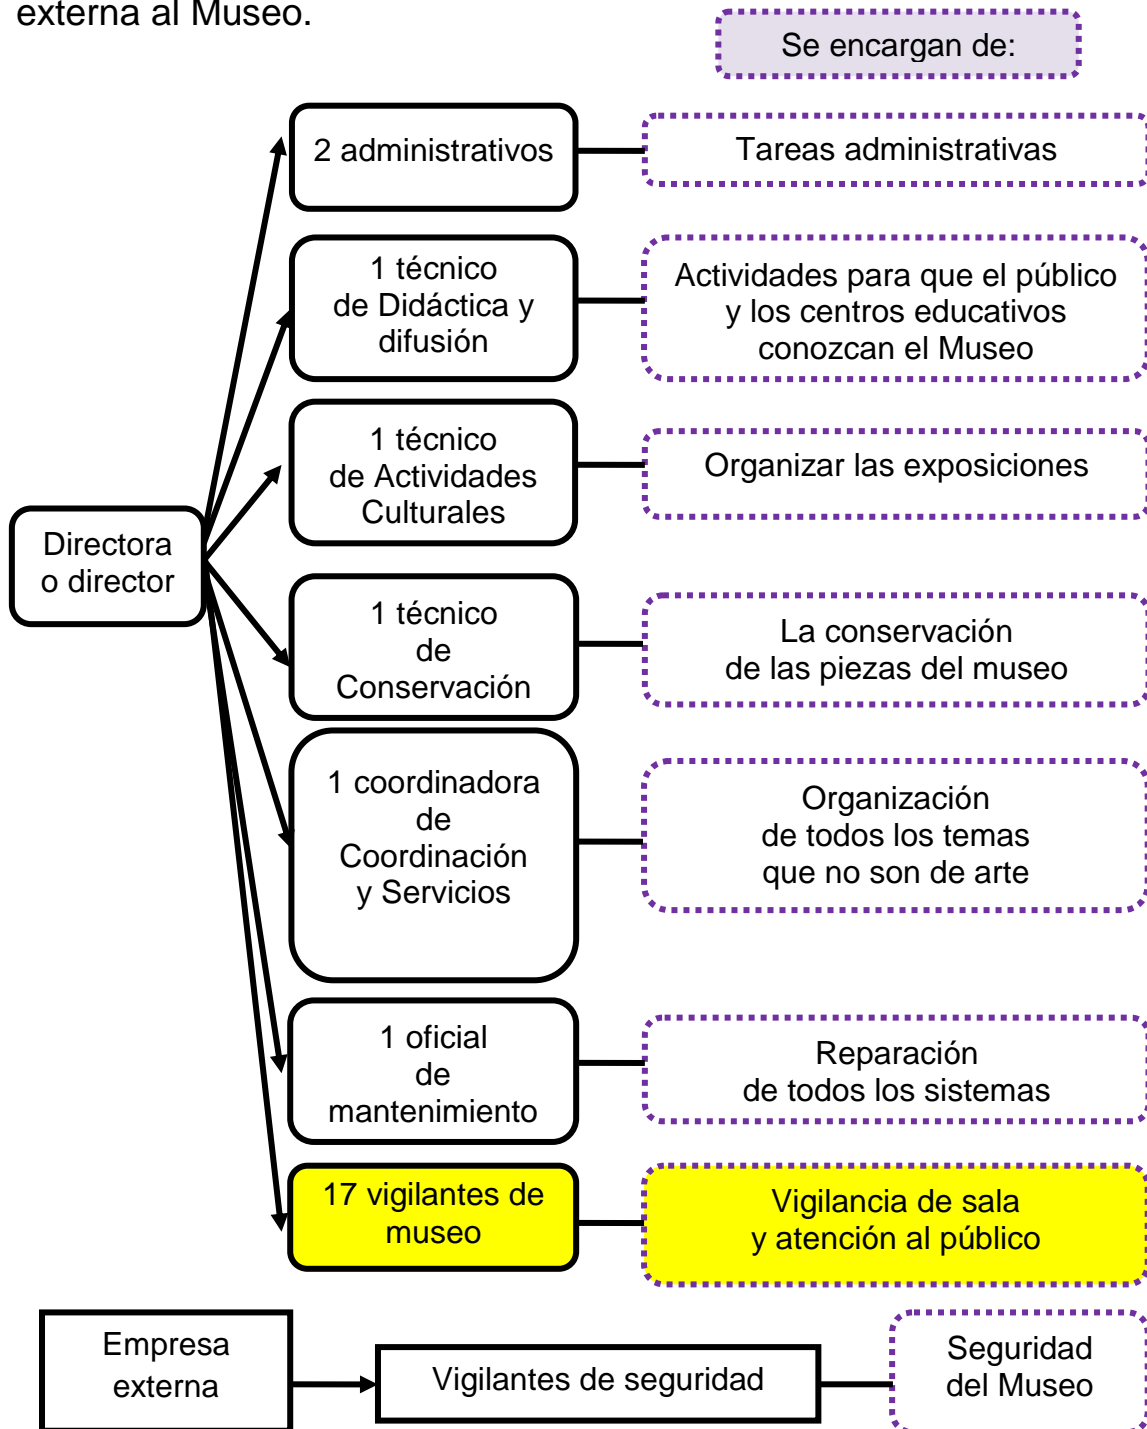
externa al Museo.

Se encargan de:

Directora o director

2 administrativos

Tareas administrativas

1 técnico de Didáctica y difusión

Actividades para que el público y los centros educativos conozcan el Museo

1 técnico de Actividades Culturales

Organizar las exposiciones

1 técnico de Conservación

La conservación de las piezas del museo

1 coordinadora de Coordinación y Servicios

Organización de todos los temas que no son de arte

1 oficial de mantenimiento

Reparación de todos los sistemas

17 vigilantes de museo

Vigilancia de sala y atención al público

Empresa externa

Vigilantes de seguridad

Seguridad del Museo